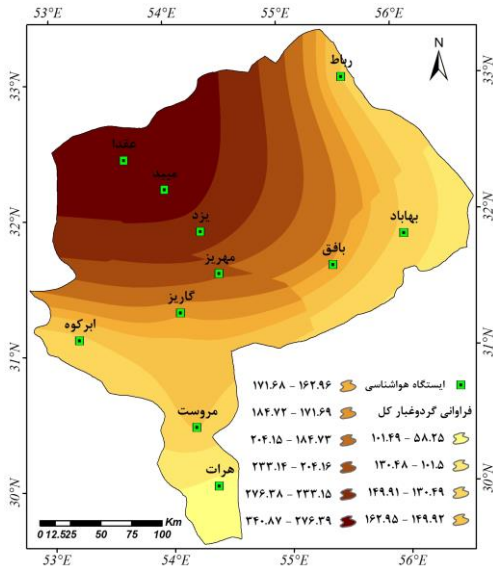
53°E 54°E 55°E 56°E

N

33°N 32°N 31°N 30°N

33°N 32°N 31°N 30°N

رباط

عقدا

میبد

یزد

بهاباد

بافق

مهریز

گاریز

ابرکوه

مروست

هرات

ایستگاه هواشناسی

فراوانی گردوغبار کل

۵۸.۲۵ – ۱۰۱.۴۹

۱۰۱.۵ – ۱۳۰.۴۸

۱۳۰.۴۹ – ۱۴۹.۹۱

۱۴۹.۹۲ – ۱۶۲.۹۵

۱۶۲.۹۶ – ۱۷۱.۶۸

۱۷۱.۶۹ – ۱۸۴.۷۲

۱۸۴.۷۳ – ۲۰۴.۱۵

۲۰۴.۱۶ – ۲۳۳.۱۴

۲۳۳.۱۵ – ۲۷۶.۳۸

۲۷۶.۳۹ – ۳۴۰.۸۷

0 12.525 50 75 100 Km

53°E 54°E 55°E 56°E